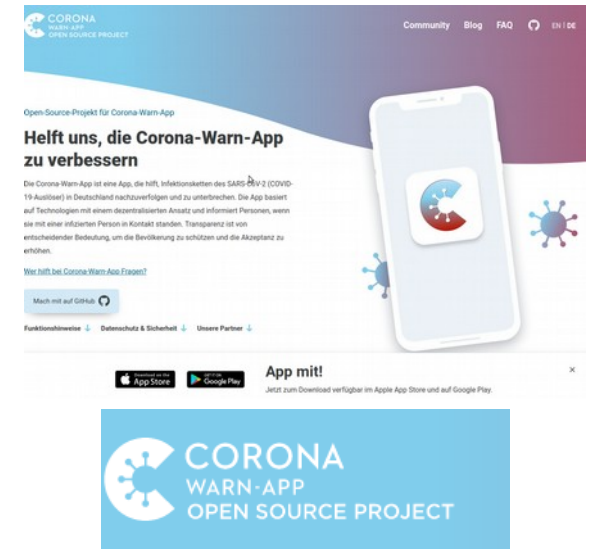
CORONA
WARN-APP
OPEN SOURCE PROJECT

Community Blog FAQ EN | DE

Open-Source-Projekt für Corona-Warn-App

Helft uns, die Corona-Warn-App zu verbessern

Die Corona-Warn-App ist eine App, die hilft, Infektionsketten des SARS-CoV-2 (COVID-19-Auslöser) in Deutschland nachzuverfolgen und zu unterbrechen. Die App basiert auf Technologien mit einem dezentralisierten Ansatz und informiert Personen, wenn sie mit einer infizierten Person in Kontakt standen. Transparenz ist von entscheidender Bedeutung, um die Bevölkerung zu schützen und die Akzeptanz zu erhöhen.

Wer hilft bei Corona-Warn-App Fragen?

Mach mit auf GitHub

Funktionshinweise ↓ Datenschutz & Sicherheit ↓ Unsere Partner ↓

Download on the App Store GET IT ON Google Play

App mit!

Jetzt zum Download verfügbar im Apple App Store und auf Google Play.

×

CORONA
WARN-APP
OPEN SOURCE PROJECT